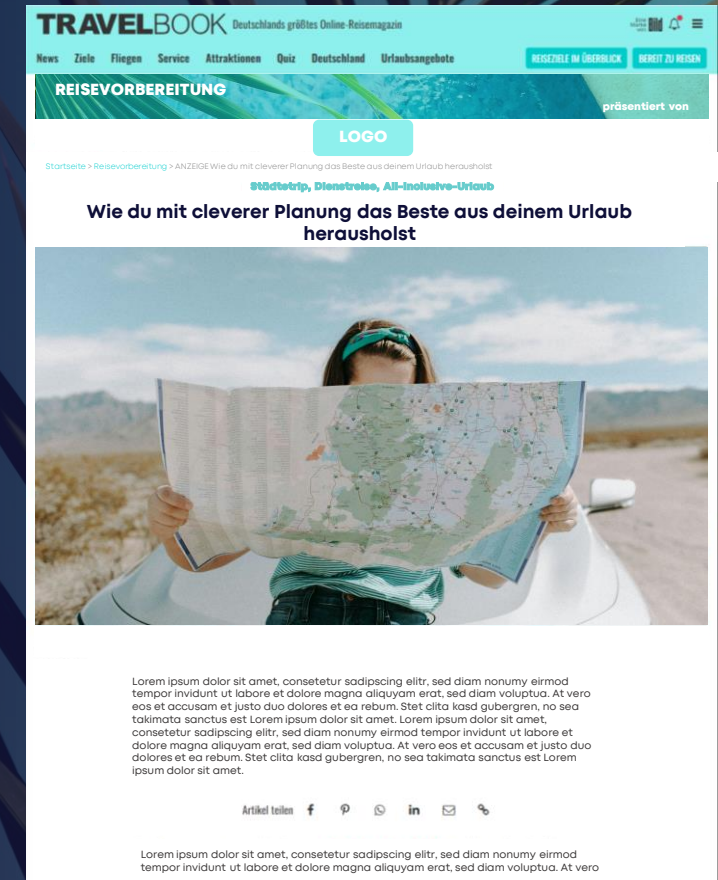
TRAVELBOOK Deutschlands größtes Online-Reisemagazin

Eine Marke von Bild

News Ziele Fliegen Service Attraktionen Quiz Deutschland Urlaubsangebote

REISEZIELE IM ÜBERBLICK BEREIT ZU REISEN

REISEVORBEREITUNG

präsentiert von

LOGO

Startseite > Reisevorbereitung > ANZEIGE Wie du mit cleverer Planung das Beste aus deinem Urlaub herausholst

Städtetrip, Dienstreise, All-Inclusive-Urlaub

Wie du mit cleverer Planung das Beste aus deinem Urlaub herausholst

Lorem ipsum dolor sit amet, consetetur sadipscing elitr, sed diam nonumy eirmod tempor invidunt ut labore et dolore magna aliquyam erat, sed diam voluptua. At vero eos et accusam et justo duo dolores et ea rebum. Stet clita kasd gubergren, no sea takimata sanctus est Lorem ipsum dolor sit amet. Lorem ipsum dolor sit amet, consetetur sadipscing elitr, sed diam nonumy eirmod tempor invidunt ut labore et dolore magna aliquyam erat, sed diam voluptua. At vero eos et accusam et justo duo dolores et ea rebum. Stet clita kasd gubergren, no sea takimata sanctus est Lorem ipsum dolor sit amet.

Artikel teilen

Lorem ipsum dolor sit amet, consetetur sadipscing elitr, sed diam nonumy eirmod tempor invidunt ut labore et dolore magna aliquyam erat, sed diam voluptua. At vero